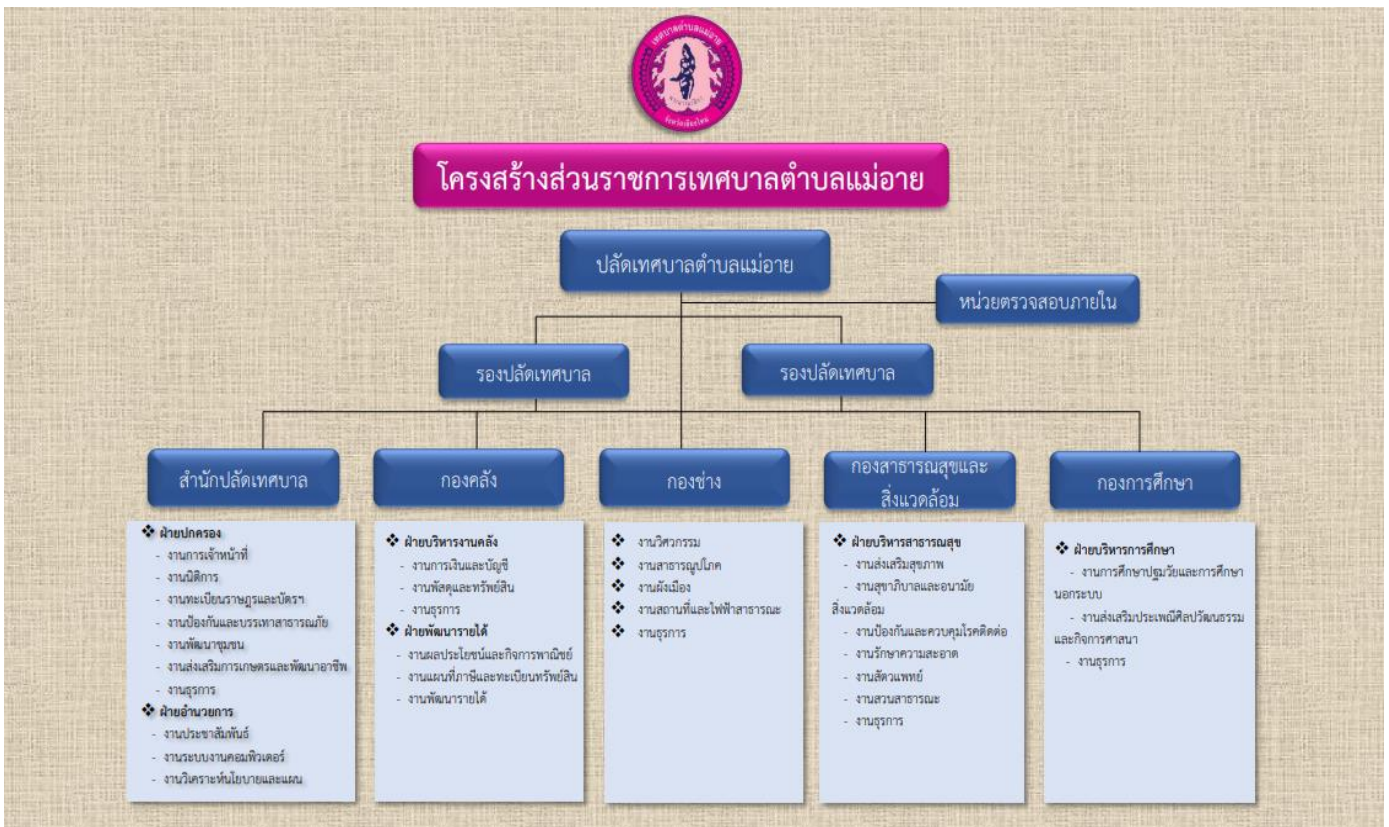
เทศบาลตำบลแม่อาย
จังหวัดเชียงใหม่

โครงสร้างส่วนราชการเทศบาลตำบลแม่อาย

ปลัดเทศบาลตำบลแม่อาย

หน่วยตรวจสอบภายใน

รองปลัดเทศบาล

รองปลัดเทศบาล

สำนักปลัดเทศบาล

กองคลัง

กองช่าง

กองสาธารณสุขและสิ่งแวดล้อม

กองการศึกษา

❖ ฝ่ายปกครอง
- งานการเจ้าหน้าที่
- งานนิติการ
- งานทะเบียนราษฎรและบัตรฯ
- งานป้องกันและบรรเทาสาธารณภัย
- งานพัฒนาชุมชน
- งานส่งเสริมการเกษตรและพัฒนาอาชีพ
- งานธุรการ
❖ ฝ่ายอำนวยการ
- งานประชาสัมพันธ์
- งานระบบงานคอมพิวเตอร์
- งานวิเคราะห์นโยบายและแผน

❖ ฝ่ายบริหารงานคลัง
- งานการเงินและบัญชี
- งานพัสดุและทรัพย์สิน
- งานธุรการ
❖ ฝ่ายพัฒนารายได้
- งานผลประโยชน์และกิจการพาณิชย์
- งานแผนที่ภาษีและทะเบียนทรัพย์สิน
- งานพัฒนารายได้

❖ งานวิศวกรรม
❖ งานสาธารณูปโภค
❖ งานผังเมือง
❖ งานสถานที่และไฟฟ้าสาธารณะ
❖ งานธุรการ

❖ ฝ่ายบริหารสาธารณสุข
- งานส่งเสริมสุขภาพ
- งานสุขาภิบาลและอนามัยสิ่งแวดล้อม
- งานป้องกันและควบคุมโรคติดต่อ
- งานรักษาความสะอาด
- งานสัตวแพทย์
- งานสวนสาธารณะ
- งานธุรการ

❖ ฝ่ายบริหารการศึกษา
- งานการศึกษาปฐมวัยและการศึกษานอกระบบ
- งานส่งเสริมประเพณีศิลปวัฒนธรรมและกิจการศาสนา
- งานธุรการ